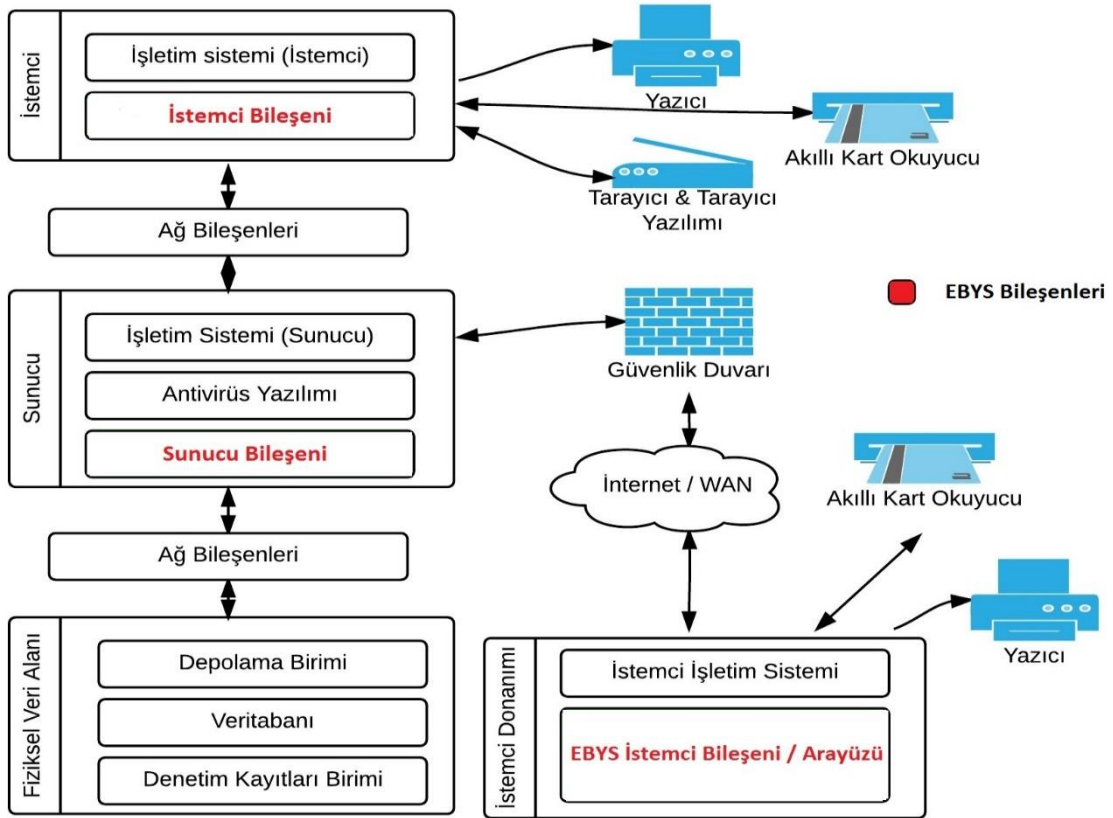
İstemci

İşletim sistemi (İstemci)

İstemci Bileşeni

Yazıcı

Akıllı Kart Okuyucu

Tarayıcı & Tarayıcı Yazılımı

Ağ Bileşenleri

EBYS Bileşenleri

Sunucu

İşletim Sistemi (Sunucu)

Antivirüs Yazılımı

Sunucu Bileşeni

Güvenlik Duvarı

İnternet / WAN

Akıllı Kart Okuyucu

Ağ Bileşenleri

Yazıcı

Fiziksel Veri Alanı

Depolama Birimi

Veritabanı

Denetim Kayıtları Birimi

İstemci Donanımı

İstemci İşletim Sistemi

EBYS İstemci Bileşeni / Arayüzü